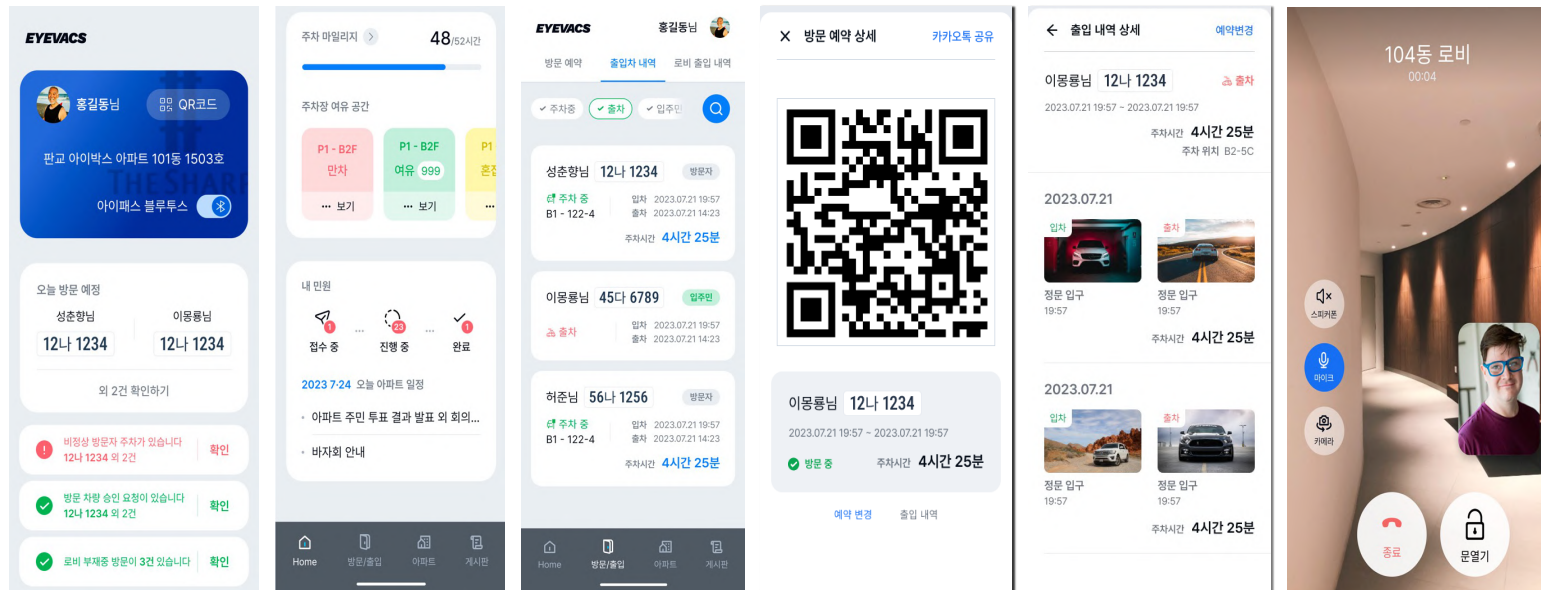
EYEVACS

홍길동님
QR코드

판교 아이박스 아파트 101동 1503호

아이패스 블루투스

오늘 방문 예정
성춘향님
12나 1234
이몽룡님
12나 1234
외 2건 확인하기

비정상 방문자 주차가 있습니다
12나 1234 외 2건
확인

방문 차량 승인 요청이 있습니다
12나 1234 외 2건
확인

로비 부재중 방문이 3건 있습니다
확인

주차 마일리지
48/52시간

주차장 여유 공간
P1 - B2F
만차
보기
P1 - B2F
여유 999
보기
P1
혼잡

내 민원
1
접수 중
23
진행 중
1
완료

2023 7·24 오늘 아파트 일정
아파트 주민 투표 결과 발표 외 회의...
바자회 안내

Home
방문/출입
아파트
게시판

EYEVACS
홍길동님
방문 예약
출입차 내역
로비 출입 내역

주차중
출차
입주민

성춘향님
12나 1234
방문자
주차 중
B1 - 122-4
입차 2023.07.21 19:57
출차 2023.07.21 14:23
주차시간 4시간 25분

이몽룡님
45다 6789
입주민
출차
입차 2023.07.21 19:57
출차 2023.07.21 14:23

허준님
56나 1256
방문자
주차 중
B1 - 122-4
입차 2023.07.21 19:57
출차 2023.07.21 14:23
주차시간 4시간 25분

Home
방문/출입
아파트
게시판

방문 예약 상세
카카오톡 공유

이몽룡님
12나 1234
2023.07.21 19:57 ~ 2023.07.21 19:57
방문 중
주차시간 4시간 25분

예약 변경
출입 내역

출입 내역 상세
예약변경

이몽룡님
12나 1234
출차
2023.07.21 19:57 ~ 2023.07.21 19:57
주차시간 4시간 25분
주차 위치 B2-5C

2023.07.21
입차
정문 입구
19:57
출차
정문 입구
19:57
주차시간 4시간 25분

2023.07.21
입차
정문 입구
19:57
출차
정문 입구
19:57
주차시간 4시간 25분

104동 로비
00:04
스피커폰
마이크
카메라
종료
문열기